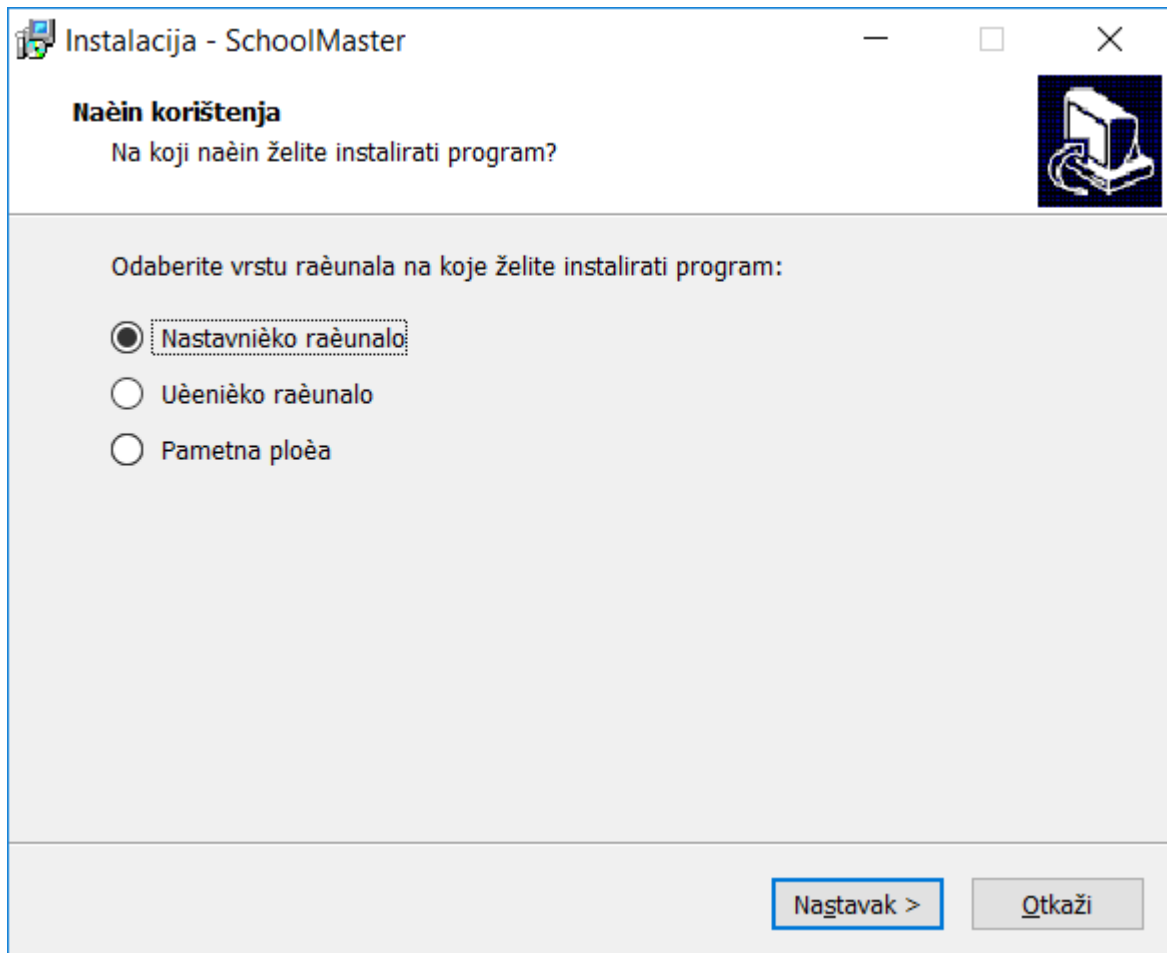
Instalacija - SchoolMaster

Naèin korištenja

Na koji naèin želite instalirati program?

Odaberite vrstu raèunala na koje želite instalirati program:

Nastavnièko raèunalo

Uèenièko raèunalo

Pametna ploèa

Nastavak >

Otkaži